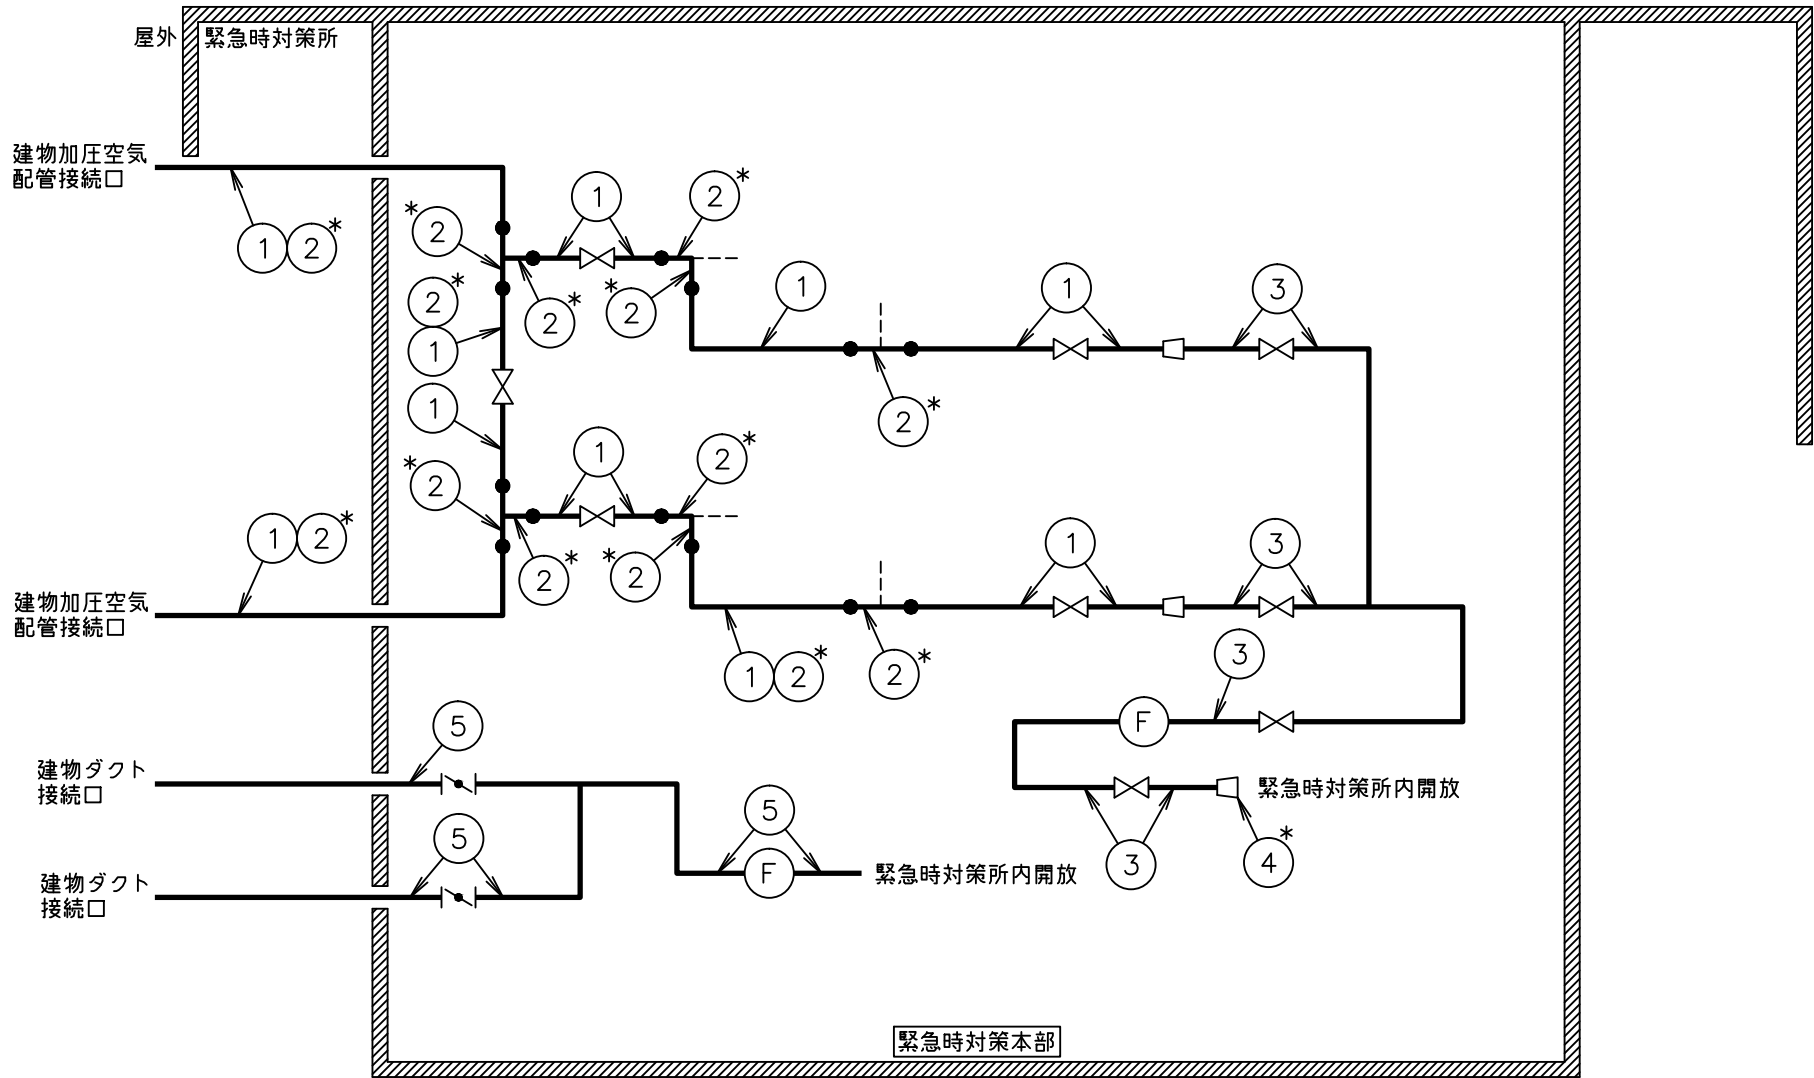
屋外
緊急時対策所

建物加圧空気配管接続口

1 2*

*2
1
2*
2*
*2
2*
1
1
1
2*
1
3

*2
1
2*
1 2*
2*
*2
1
3

建物加圧空気配管接続口

1 2*
2*

3
F

5
建物ダクト接続口

5
F
緊急時対策所内開放

5
建物ダクト接続口

緊急時対策所内開放
3
4*

緊急時対策本部